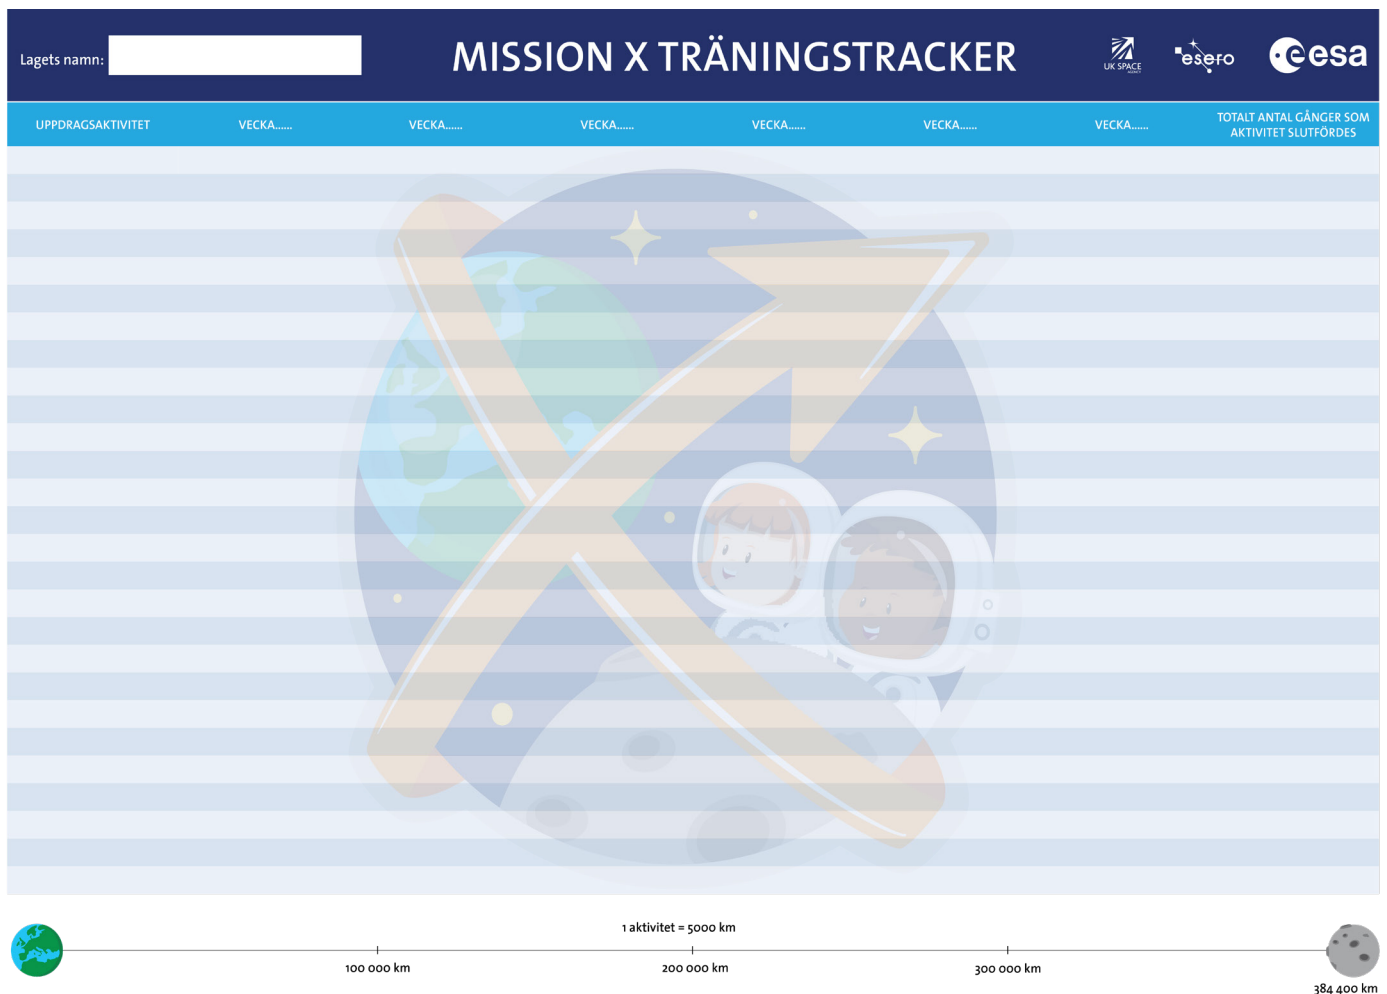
Lagets namn:

MISSION X TRÄNINGSTRACKER

UK SPACE AGENCY esero esa

| UPPDRAGSAKTIVITET | VECKA...... | VECKA...... | VECKA...... | VECKA...... | VECKA...... | VECKA...... | TOTALT ANTAL GÅNGER SOM AKTIVITET SLUTFÖRDES |
|---|---|---|---|---|---|---|---|
| | | | | | | | |

1 aktivitet = 5000 km

100 000 km

200 000 km

300 000 km

384 400 km